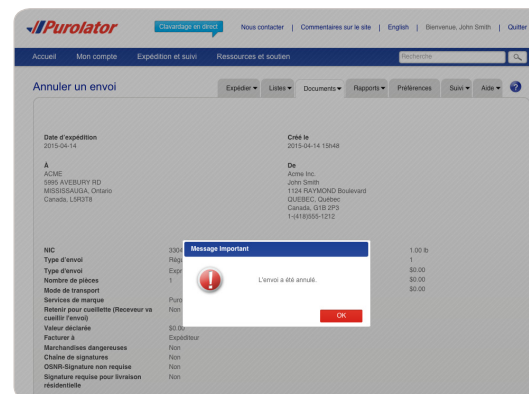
Purolator

Clavardage en direct

Nous contacter | Commentaires sur le site | English | Bienvenue, John Smith | Quitter

Accueil   Mon compte   Expédition et suivi   Ressources et soutien

Recherche

Annuler un envoi

Expédier ▾   Listes ▾   Documents ▾   Rapports ▾   Préférences   Suivi ▾   Aide ▾

Date d'expédition
2015-04-14

Créé le
2015-04-14 15h48

À
ACME
5895 AVEBURY RD
MISSISSAUGA, Ontario
Canada, L5R3T8

De
Acme Inc.
John Smith
1124 RAYMOND Boulevard
QUEBEC, Québec
Canada, G1B 2P3
1-(418)555-1212

| | | |
|---|---|---|
| NIC | 3304 | 1.00 lb |
| Type d'envoi | Régu | 1 |
| Type d'envoi | Expr | \$0.00 |
| Nombre de pièces | 1 | \$0.00 |
| Mode de transport | | \$0.00 |
| Services de marque | Puro | |
| Retenir pour cueillette (Receveur va cueillir l'envoi) | Non | |
| Valeur déclarée | \$0.00 | |
| Facturer à | Expéditeur | |
| Marchandises dangereuses | Non | |
| Chaîne de signatures | Non | |
| OSNR-Signature non requise | Non | |
| Signature requise pour livraison résidentielle | Non | |

Message Important

L'envoi a été annulé.

OK